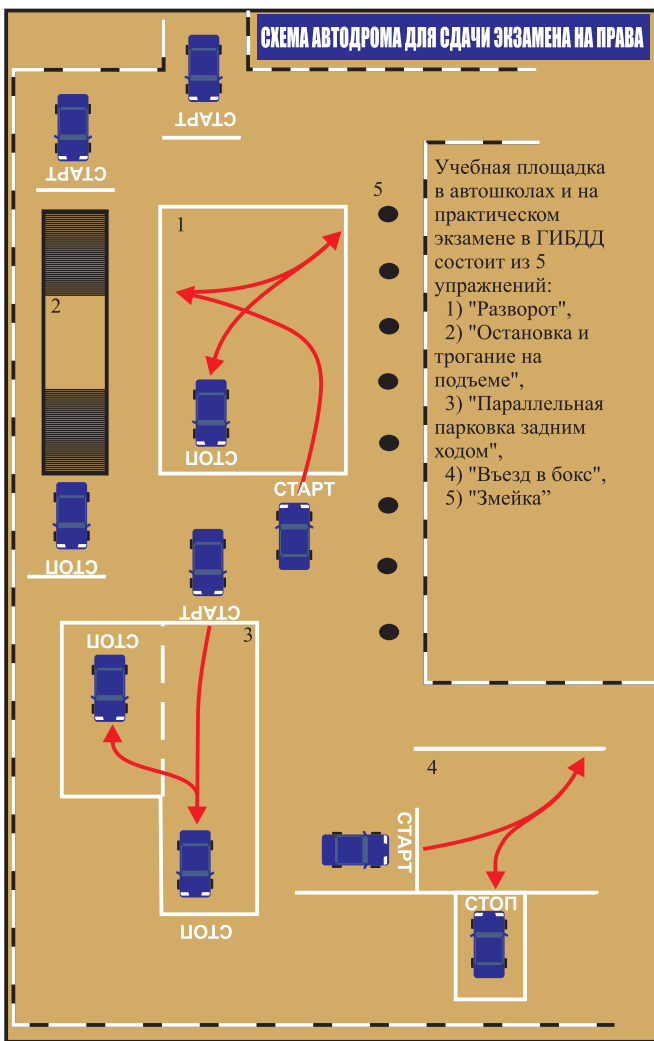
СХЕМА АВТОДРОМА ДЛЯ СДАЧИ ЭКЗАМЕНА НА ПРАВА

СТАРТ

СТАРТ

5

1

2

СТОП

СТАРТ

СТОП

СТАРТ

3

СТОП

СТОП

4

СТАРТ

СТОП

Учебная площадка в автошколах и на практическом экзамене в ГИБДД состоит из 5 упражнений:
1) "Разворот",
2) "Остановка и трогание на подъеме",
3) "Параллельная парковка задним ходом",
4) "Въезд в бокс",
5) "Змейка"